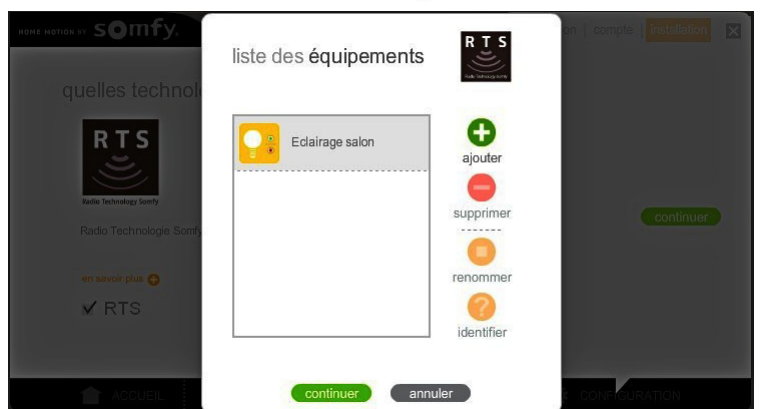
HOME MOTION BY somfy.

on | compte | installation

quelles technol

RTS

Radio Technology Somfy

Radio Technologie Somfy

en savoir plus

✓ RTS

continuer

ACCUEIL

CONFIGURATION

liste des équipements

RTS

Radio Technology Somfy

Eclairage salon

ajouter

supprimer

renommer

identifier

continuer

annuler